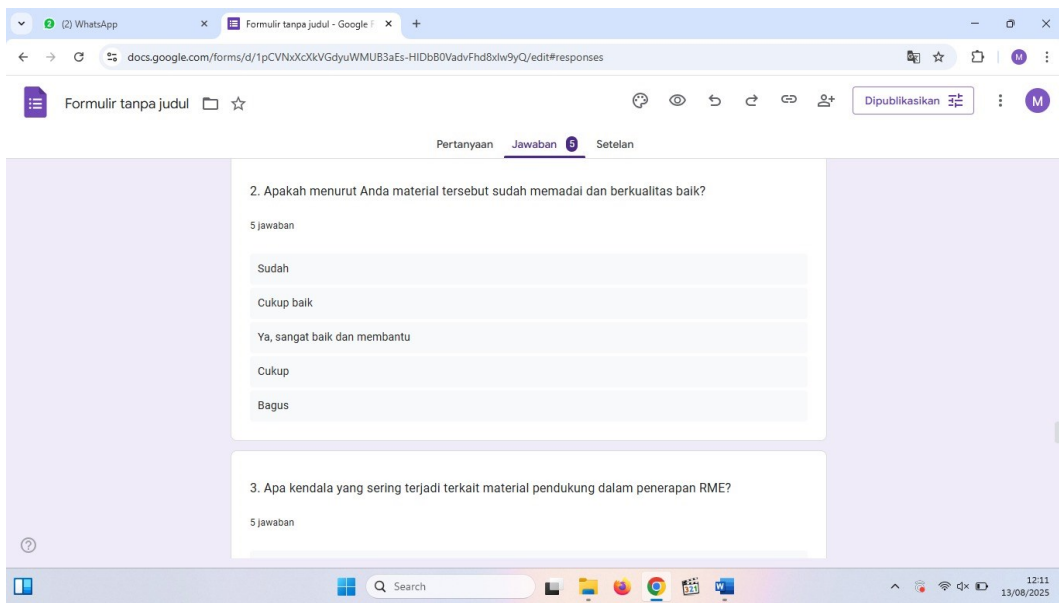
(2) WhatsApp
Formulir tanpa judul - Google F
docs.google.com/forms/d/1pCVNxXcXkVGdyuWMUB3aEs-HIDbB0VadvFhd8xlw9yQ/edit#responses
M
Formulir tanpa judul
Dipublikasikan
M
Pertanyaan Jawaban 5 Setelan

2. Apakah menurut Anda material tersebut sudah memadai dan berkualitas baik?

5 jawaban

Sudah

Cukup baik

Ya, sangat baik dan membantu

Cukup

Bagus

3. Apa kendala yang sering terjadi terkait material pendukung dalam penerapan RME?

5 jawaban

Search
12:11
13/08/2025